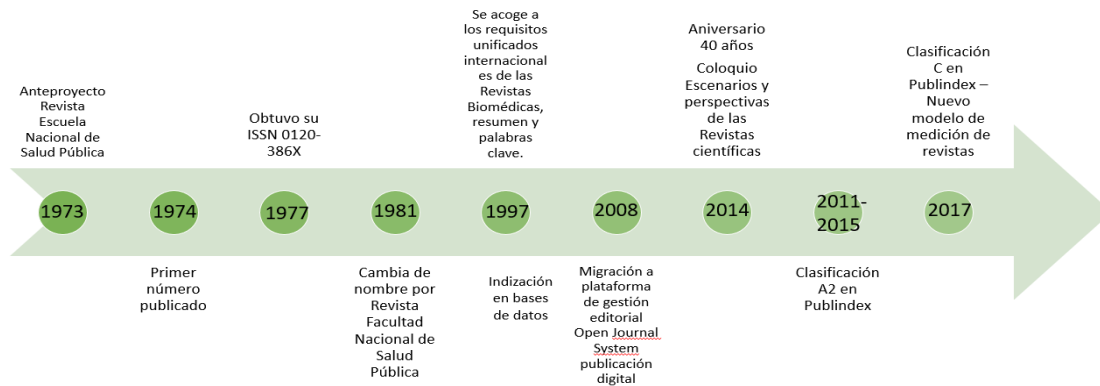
Anteproyecto Revista Escuela Nacional de Salud Pública

1973

1974

Primer número publicado

Obtuvo su ISSN 0120-386X

1977

1981

Cambia de nombre por Revista Facultad Nacional de Salud Pública

Se acoge a los requisitos unificados internacionales de las Revistas Biomédicas, resumen y palabras clave.

1997

Indización en bases de datos

2008

Migración a plataforma de gestión editorial Open Journal System publicación digital

Aniversario 40 años

Coloquio Escenarios y perspectivas de las Revistas científicas

2014

2011-2015

Clasificación A2 en Publindex

Clasificación C en Publindex – Nuevo modelo de medición de revistas

2017